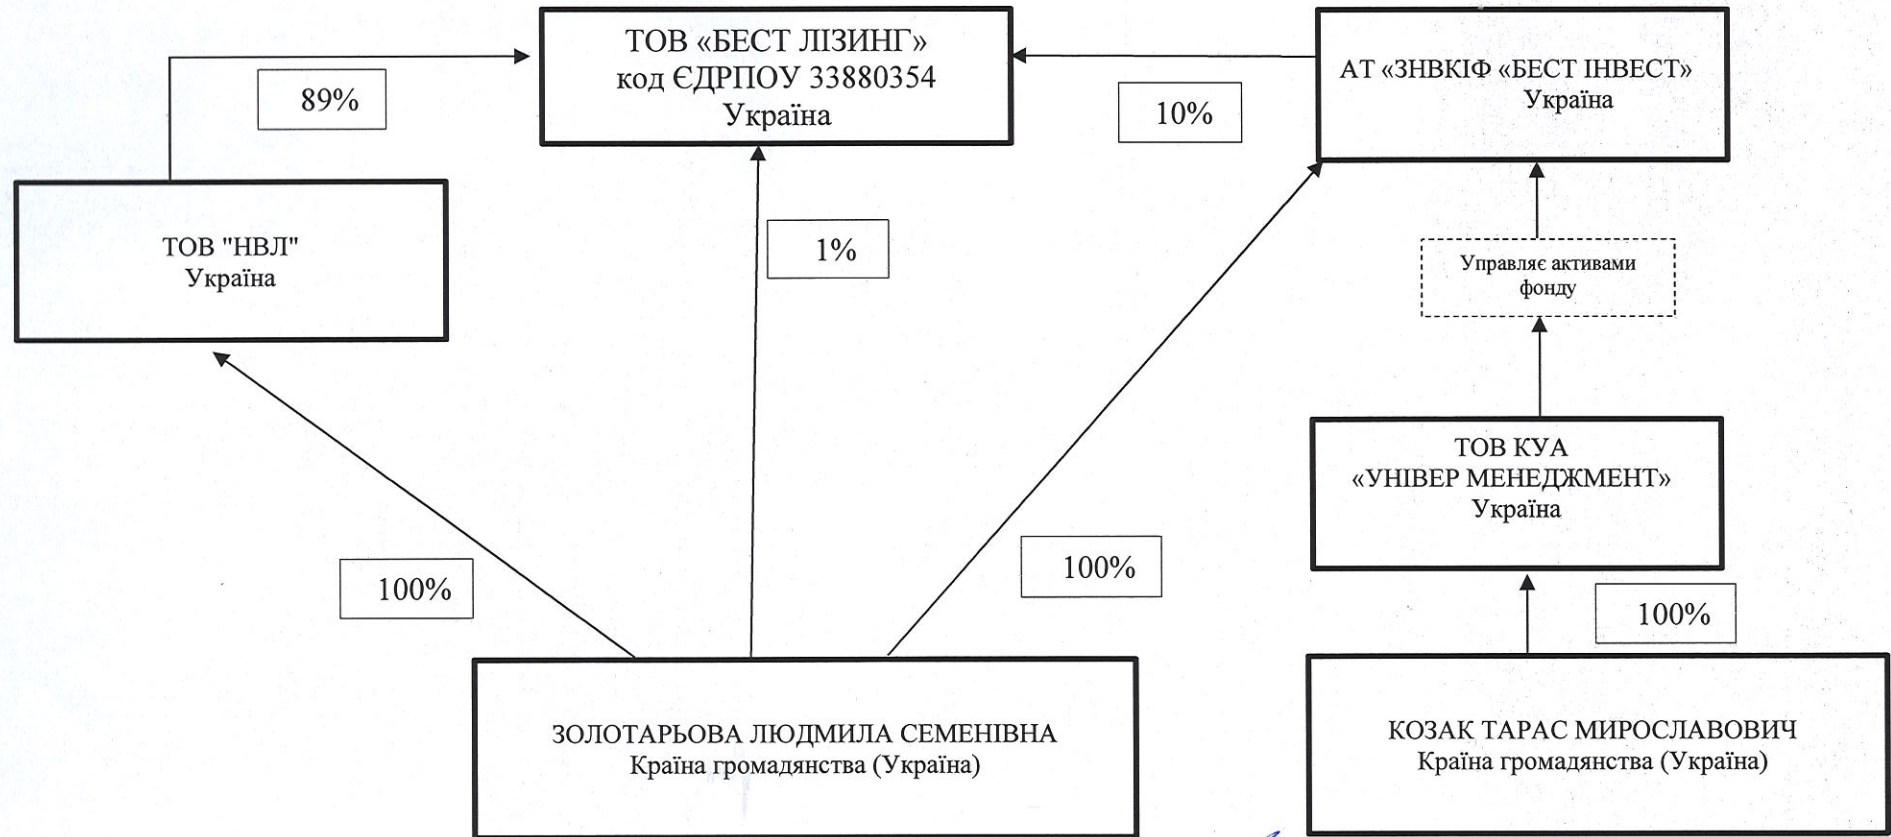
ТОВ «БЕСТ ЛІЗИНГ»
код ЄДРПОУ 33880354
Україна

АТ «ЗНВКІФ «БЕСТ ІНВЕСТ»
Україна

89%

10%

ТОВ "НВЛ"
Україна

1%

Управляє активами фонду

ТОВ КУА
«УНІВЕР МЕНЕДЖМЕНТ»
Україна

100%

100%

100%

ЗОЛОТАРЬОВА ЛЮДМИЛА СЕМЕНІВНА
Країна громадянства (Україна)

КОЗАК ТАРАС МИРОСЛАВОВИЧ
Країна громадянства (Україна)